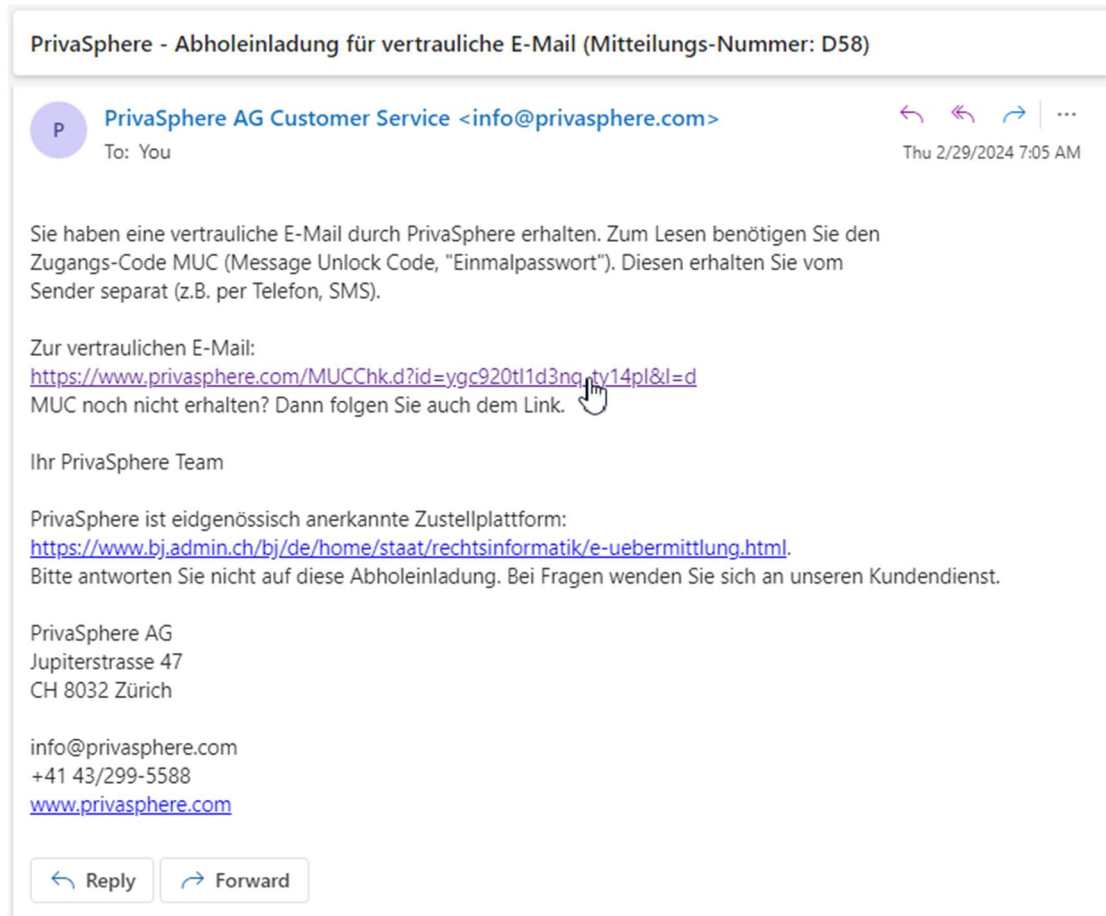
PrivaSphere - Abholeinladung für vertrauliche E-Mail (Mitteilungs-Nummer: D58)

P

PrivaSphere AG Customer Service <info@privasphere.com>
To: You

Thu 2/29/2024 7:05 AM

Sie haben eine vertrauliche E-Mail durch PrivaSphere erhalten. Zum Lesen benötigen Sie den Zugangs-Code MUC (Message Unlock Code, "Einmalpasswort"). Diesen erhalten Sie vom Sender separat (z.B. per Telefon, SMS).

Zur vertraulichen E-Mail:
https://www.privasphere.com/MUCChk.d?id=ygc920tl1d3nq_ty14pl&l=d
MUC noch nicht erhalten? Dann folgen Sie auch dem Link.

Ihr PrivaSphere Team

PrivaSphere ist eidgenössisch anerkannte Zustellplattform:
https://www.bj.admin.ch/bj/de/home/staat/rechtsinformatik/e-uebermittlung.html.
Bitte antworten Sie nicht auf diese Abholeinladung. Bei Fragen wenden Sie sich an unseren Kundendienst.

PrivaSphere AG
Jupiterstrasse 47
CH 8032 Zürich

info@privasphere.com
+41 43/299-5588
www.privasphere.com

Reply
Forward